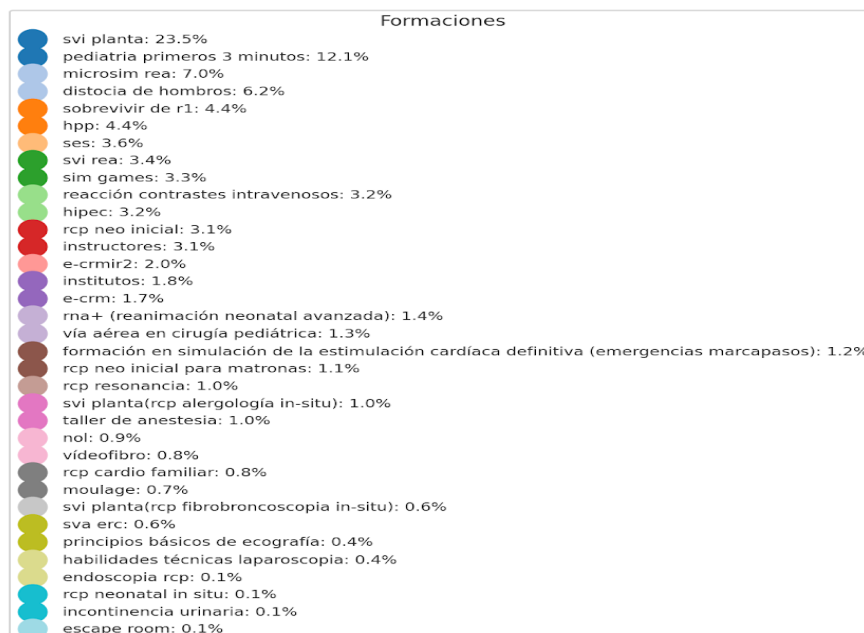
Formaciones

svi planta: 23.5%
pediatria primeros 3 minutos: 12.1%
microsim rea: 7.0%
distocia de hombros: 6.2%
sobrevivir de r1: 4.4%
hpp: 4.4%
ses: 3.6%
svi rea: 3.4%
sim games: 3.3%
reacción contrastes intravenosos: 3.2%
hipec: 3.2%
rcp neo inicial: 3.1%
instructores: 3.1%
e-crmir2: 2.0%
institutos: 1.8%
e-crm: 1.7%
rna+ (reanimación neonatal avanzada): 1.4%
vía aérea en cirugía pediátrica: 1.3%
formación en simulación de la estimulación cardíaca definitiva (emergencias marcapasos): 1.2%
rcp neo inicial para matronas: 1.1%
rcp resonancia: 1.0%
svi planta(rcp alergología in-situ): 1.0%
taller de anestesia: 1.0%
nol: 0.9%
vídeofibro: 0.8%
rcp cardio familiar: 0.8%
moulage: 0.7%
svi planta(rcp fibrobroncoscopia in-situ): 0.6%
sva erc: 0.6%
principios básicos de ecografía: 0.4%
habilidades técnicas laparoscopia: 0.4%
endoscopia rcp: 0.1%
rcp neonatal in situ: 0.1%
incontinencia urinaria: 0.1%
escape room: 0.1%